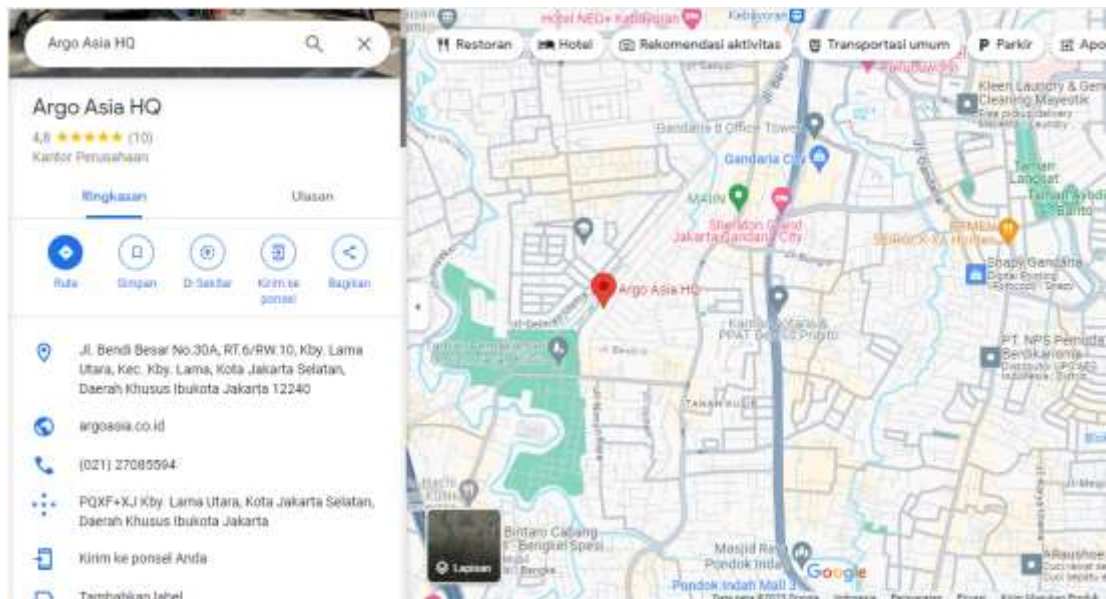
Argo Asia HQ

Argo Asia HQ
4,8 ★★★★★ (10)
Kantor Perusahaan

Ringkasan
Ulasan

Rute
Simpan
Di Sekitar
Kirim ke ponsel
Bagikan

Jl. Bendi Besar No.30A, RT.6/RW.10, Kby. Lama Utara, Kec. Kby. Lama, Kota Jakarta Selatan, Daerah Khusus Ibukota Jakarta 12240

argoasia.co.id

(021) 27085594

PQXF+XJ Kby. Lama Utara, Kota Jakarta Selatan, Daerah Khusus Ibukota Jakarta

Kirim ke ponsel Anda

Tambahkan label

Restoran
Hotel
Rekomendasi aktivitas
Transportasi umum
Parkir
Apo

Hotel NEO+ Kebayoran
Kebayoran
Kleen Laundry & Gem
Cleaning Mayestik
Gandaria 8 Office Tower
Gandaria City
MAIN
Sheraton Grand Jakarta Gandaria City
Taman Langsat
Taman Ayodia Barito
SEMBAK
SEIROCK-KA Hunter
Snapy Gandaria
Argo Asia HQ
Kantor Notaris &
PPAT
PT. NPS Pemuda Berdikari
Jl. Bendi
TANAH KUSIR
Bintaro Cabang Bengkel Spesi
Masjid Raya Pondok Indah
Pondok Indah Mall 3
Lapisan
Google
Alfaushoe